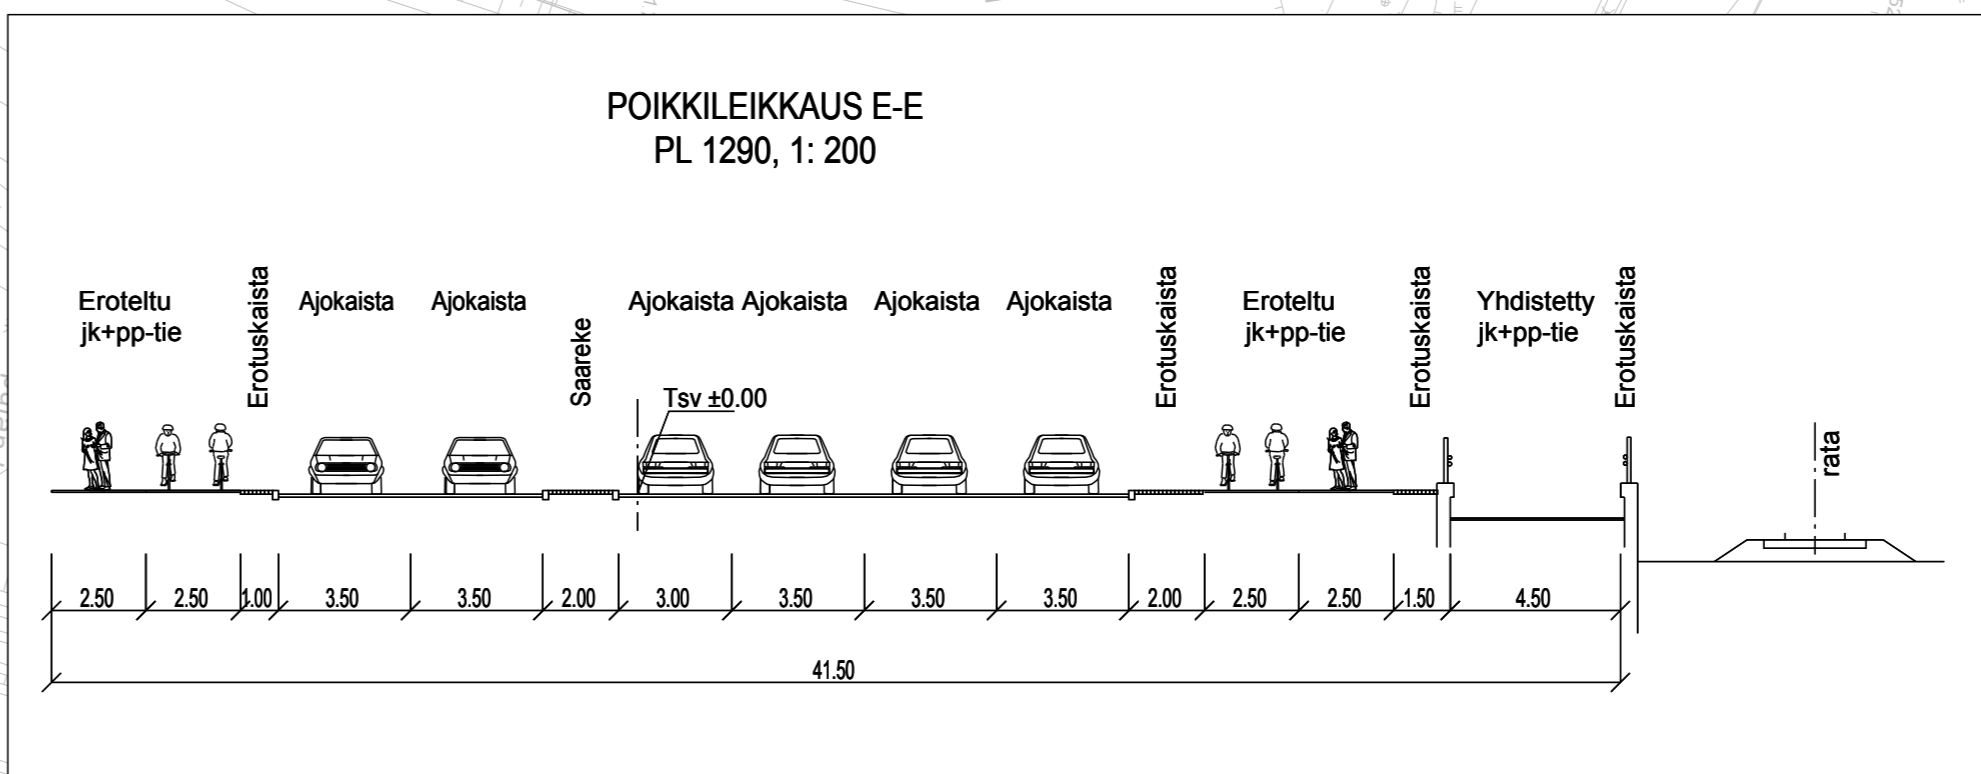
POIKKILEIKKAUS E-E
PL 1290, 1: 200

Eroteltu jk+pp-tie

Erotuskaista

Ajokaista

Ajokaista

Saareke

Ajokaista Ajokaista

Ajokaista

Ajokaista

Erotuskaista

Eroteltu jk+pp-tie

Erotuskaista

Yhdistetty jk+pp-tie

Erotuskaista

Tsv ±0.00

rata

2.50 2.50 1.00 3.50 3.50 2.00 3.00 3.50 3.50 3.50 2.00 2.50 2.50 1.50 4.50

41.50